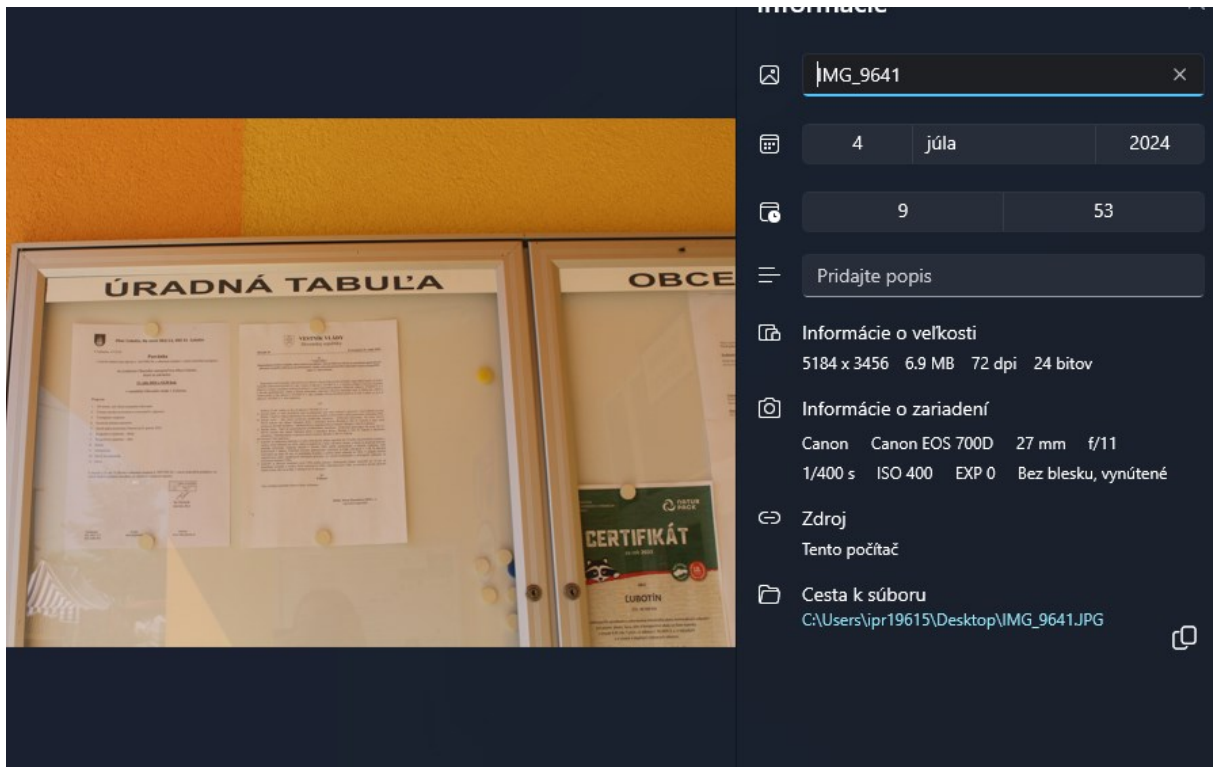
ÚRADNÁ TABUĽA

OBCE

Pozvánka

VESTNÍK VLÁDY

CERTIFIKÁT

ĽUBOTÍN

Informácie

IMG_9641

4 júla 2024

9 53

Pridajte popis

Informácie o veľkosti
5184 x 3456 6.9 MB 72 dpi 24 bitov

Informácie o zariadení
Canon Canon EOS 700D 27 mm f/11
1/400 s ISO 400 EXP 0 Bez blesku, vynútené

Zdroj
Tento počítač

Cesta k súboru
C:\Users\ipr19615\Desktop\IMG_9641.JPG